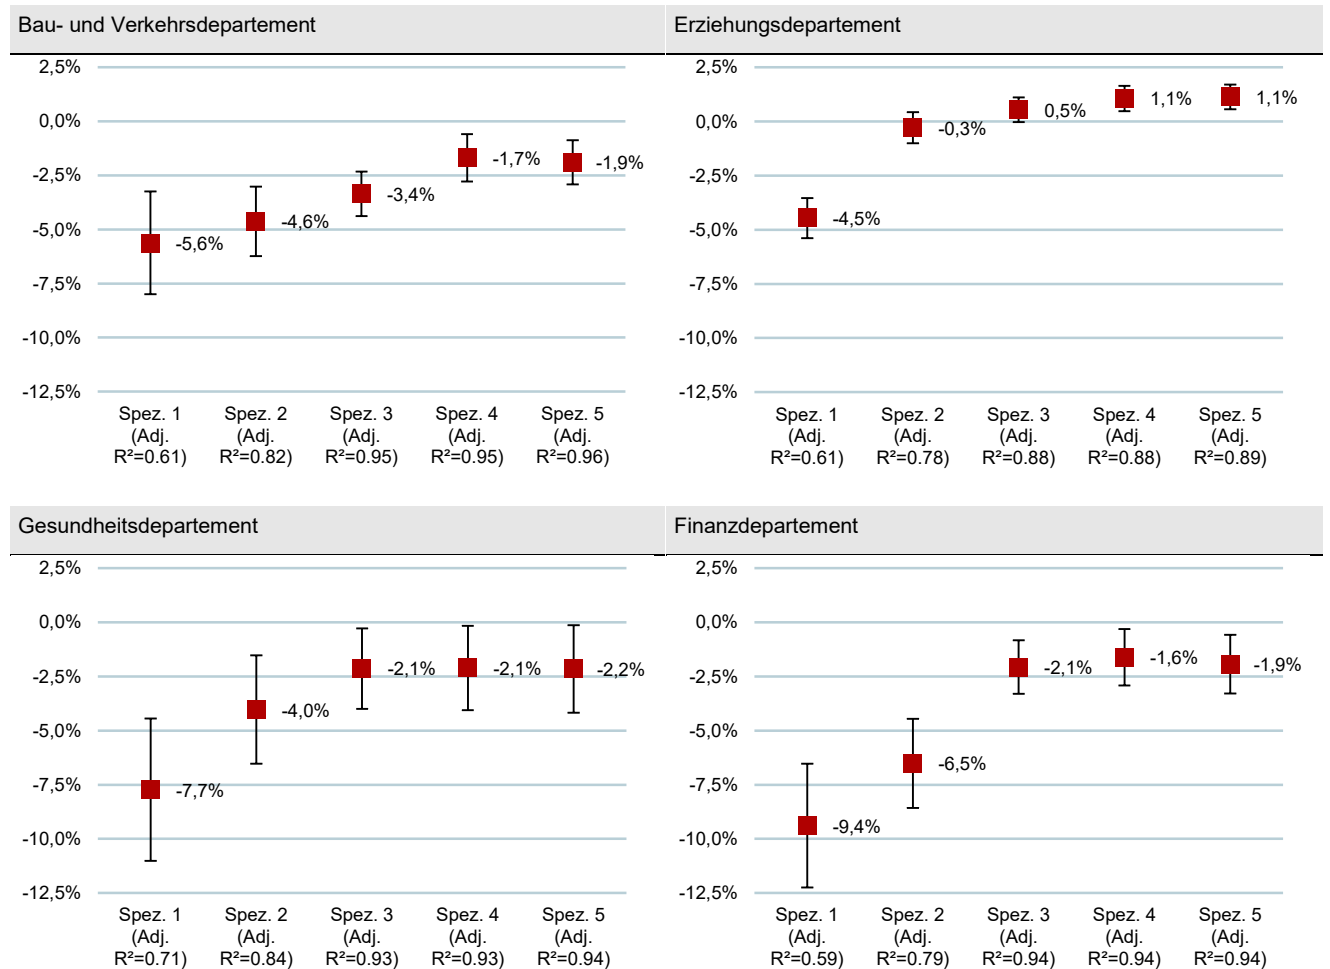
Bau- und Verkehrsdepartement

2,5%
0,0%
-2,5%
-5,0%
-7,5%
-10,0%
-12,5%

-5,6%
-4,6%
-3,4%
-1,7%
-1,9%

Spez. 1 (Adj. R²=0.61)
Spez. 2 (Adj. R²=0.82)
Spez. 3 (Adj. R²=0.95)
Spez. 4 (Adj. R²=0.95)
Spez. 5 (Adj. R²=0.96)

Erziehungsdepartement

2,5%
0,0%
-2,5%
-5,0%
-7,5%
-10,0%
-12,5%

-4,5%
-0,3%
0,5%
1,1%
1,1%

Spez. 1 (Adj. R²=0.61)
Spez. 2 (Adj. R²=0.78)
Spez. 3 (Adj. R²=0.88)
Spez. 4 (Adj. R²=0.88)
Spez. 5 (Adj. R²=0.89)

Gesundheitsdepartement

2,5%
0,0%
-2,5%
-5,0%
-7,5%
-10,0%
-12,5%

-7,7%
-4,0%
-2,1%
-2,1%
-2,2%

Spez. 1 (Adj. R²=0.71)
Spez. 2 (Adj. R²=0.84)
Spez. 3 (Adj. R²=0.93)
Spez. 4 (Adj. R²=0.93)
Spez. 5 (Adj. R²=0.94)

Finanzdepartement

2,5%
0,0%
-2,5%
-5,0%
-7,5%
-10,0%
-12,5%

-9,4%
-6,5%
-2,1%
-1,6%
-1,9%

Spez. 1 (Adj. R²=0.59)
Spez. 2 (Adj. R²=0.79)
Spez. 3 (Adj. R²=0.94)
Spez. 4 (Adj. R²=0.94)
Spez. 5 (Adj. R²=0.94)